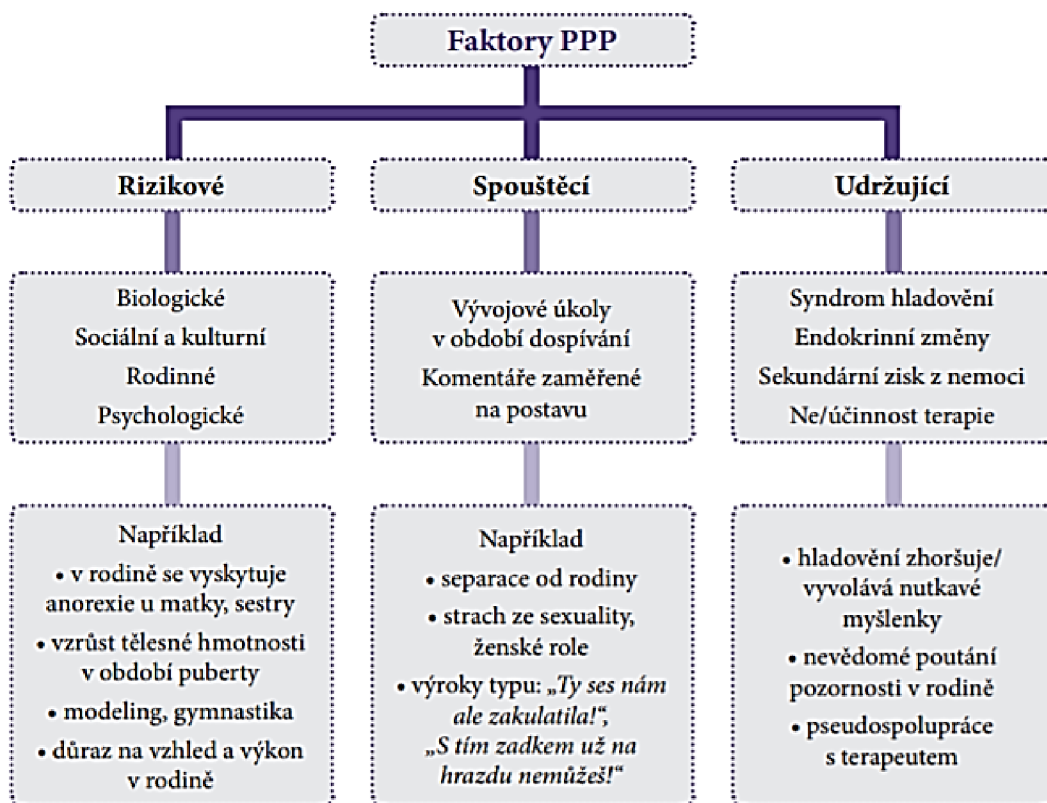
Faktory PPP

Rizikové

Biologické
Sociální a kulturní
Rodinné
Psychologické

Například
• v rodině se vyskytuje anorexie u matky, sestry
• vzrůst tělesné hmotnosti v období puberty
• modeling, gymnastika
• důraz na vzhled a výkon v rodině

Spouštěcí

Vývojové úkoly v období dospívání
Komentáře zaměřené na postavu

Například
• separace od rodiny
• strach ze sexuality, ženské role
• výroky typu: „Ty ses nám ale zakulatila!", „S tím zadkem už na hrazdu nemůžeš!"

Udržující

Syndrom hladovění
Endokrinní změny
Sekundární zisk z nemoci
Ne/účinnost terapie

• hladovění zhoršuje/ vyvolává nutkavé myšlenky
• nevědomé poutání pozornosti v rodině
• pseudospolupráce s terapeutem